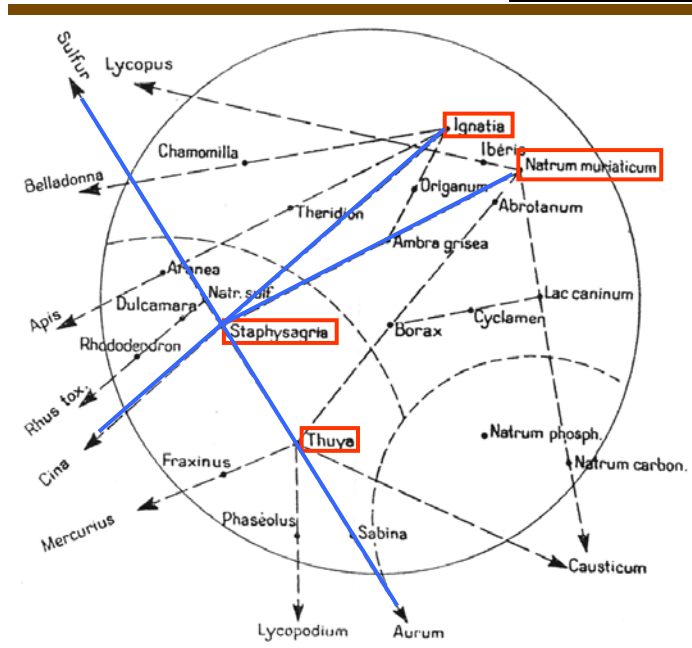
Sulfur
Lycopus
Ignatia
Ibéris
Natrum muriaticum
Chamomilla
Belladonna
Origanum
Abrotanum
Theridion
Ambra grisea
Aranea
Natr. sulf.
Apis
Dulcamara
Lac caninum
Cyclamen
Rhododendron
Staphysagria
Borax
Rhus tox.
Cina
Thuya
Natrum phosph.
Fraxinus
Natrum carbon.
Mercurius
Phaseolus
Sabina
Causticum
Lycopodium
Aurum